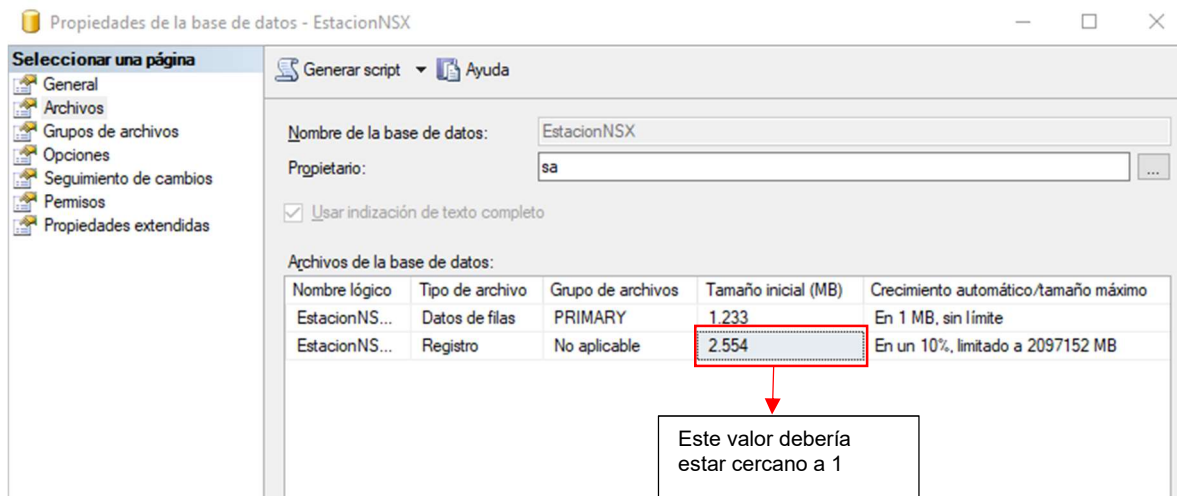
Propiedades de la base de datos - EstacionNSX

Seleccionar una página
General
Archivos
Grupos de archivos
Opciones
Seguimiento de cambios
Permisos
Propiedades extendidas

Generar script ▾ Ayuda

Nombre de la base de datos: EstacionNSX
Propietario: sa ...

Usar indización de texto completo

Archivos de la base de datos:

| Nombre lógico | Tipo de archivo | Grupo de archivos | Tamaño inicial (MB) | Crecimiento automático/tamaño máximo |
|---|---|---|---|---|
| EstacionNS... | Datos de filas | PRIMARY | 1.233 | En 1 MB, sin límite |
| EstacionNS... | Registro | No aplicable | 2.554 | En un 10%, limitado a 2097152 MB |

Este valor debería estar cercano a 1